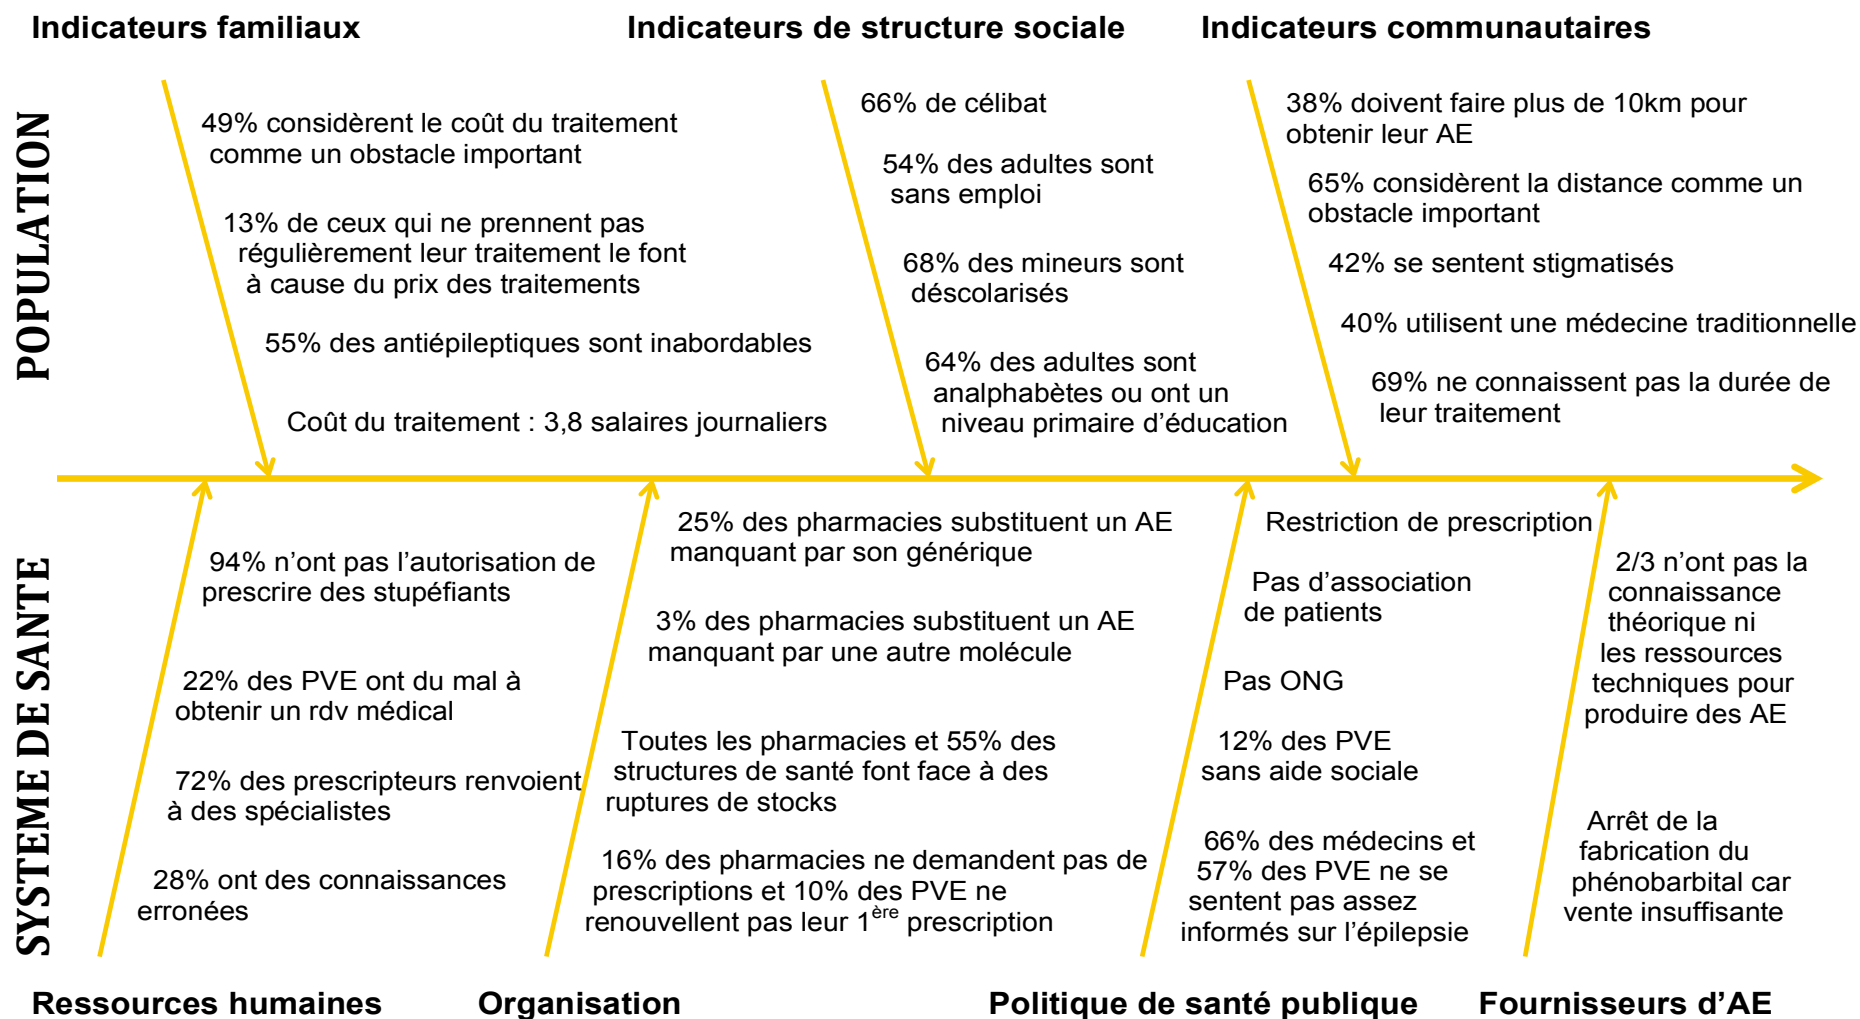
Indicateurs familiaux

Indicateurs de structure sociale

Indicateurs communautaires

POPULATION

49% considèrent le coût du traitement comme un obstacle important

13% de ceux qui ne prennent pas régulièrement leur traitement le font à cause du prix des traitements

55% des antiépileptiques sont inabordables

Coût du traitement : 3,8 salaires journaliers

66% de célibat

54% des adultes sont sans emploi

68% des mineurs sont déscolarisés

64% des adultes sont analphabètes ou ont un niveau primaire d'éducation

38% doivent faire plus de 10km pour obtenir leur AE

65% considèrent la distance comme un obstacle important

42% se sentent stigmatisés

40% utilisent une médecine traditionnelle

69% ne connaissent pas la durée de leur traitement

SYSTEME DE SANTE

94% n'ont pas l'autorisation de prescrire des stupéfiants

22% des PVE ont du mal à obtenir un rdv médical

72% des prescripteurs renvoient à des spécialistes

28% ont des connaissances erronées

25% des pharmacies substituent un AE manquant par son générique

3% des pharmacies substituent un AE manquant par une autre molécule

Toutes les pharmacies et 55% des structures de santé font face à des ruptures de stocks

16% des pharmacies ne demandent pas de prescriptions et 10% des PVE ne renouvellent pas leur $1^{ère}$ prescription

Restriction de prescription

Pas d'association de patients

Pas ONG

12% des PVE sans aide sociale

66% des médecins et 57% des PVE ne se sentent pas assez informés sur l'épilepsie

2/3 n'ont pas la connaissance théorique ni les ressources techniques pour produire des AE

Arrêt de la fabrication du phénobarbital car vente insuffisante

Ressources humaines

Organisation

Politique de santé publique

Fournisseurs d'AE